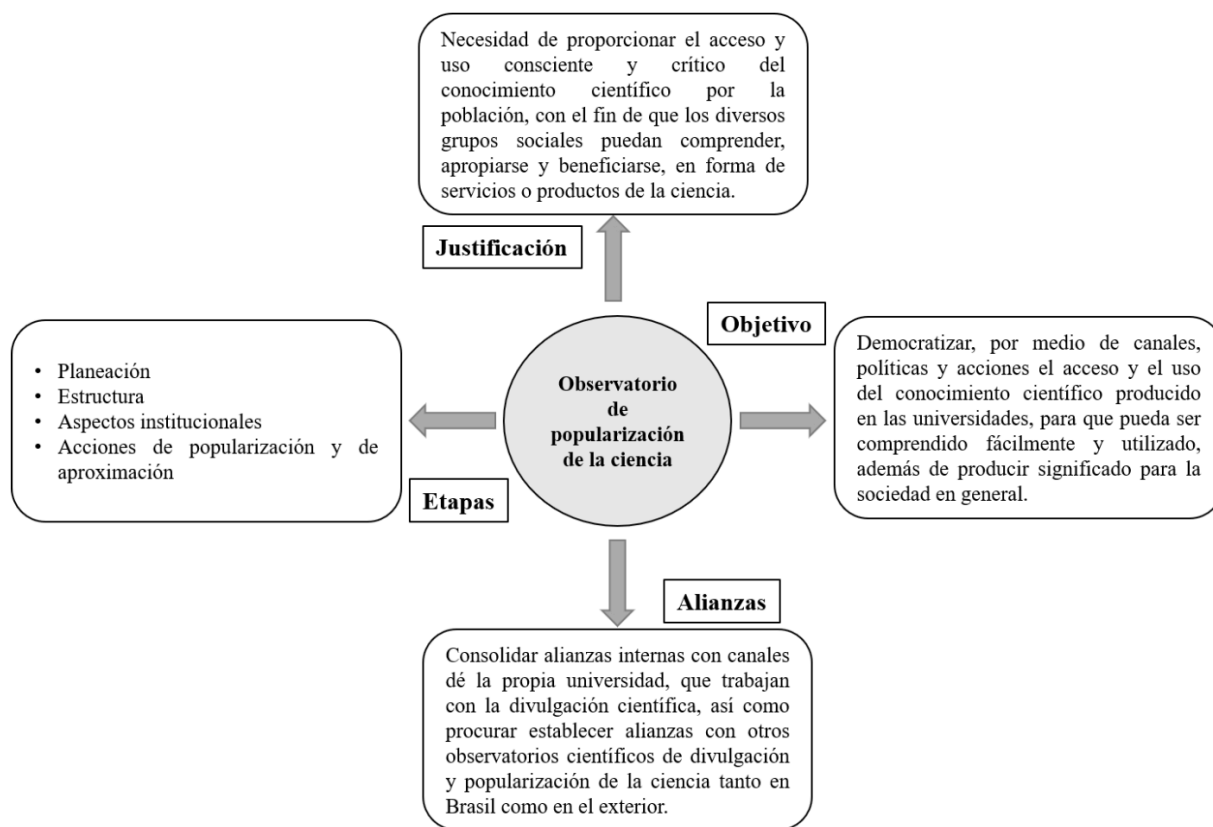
Necesidad de proporcionar el acceso y uso consciente y crítico del conocimiento científico por la población, con el fin de que los diversos grupos sociales puedan comprender, apropiarse y beneficiarse, en forma de servicios o productos de la ciencia.

Justificación

Objetivo

Democratizar, por medio de canales, políticas y acciones el acceso y el uso del conocimiento científico producido en las universidades, para que pueda ser comprendido fácilmente y utilizado, además de producir significado para la sociedad en general.

Observatorio de popularización de la ciencia

- Planeación
- Estructura
- Aspectos institucionales
- Acciones de popularización y de aproximación

Etapas

Alianzas

Consolidar alianzas internas con canales dé la propia universidad, que trabajan con la divulgación científica, así como procurar establecer alianzas con otros observatorios científicos de divulgación y popularización de la ciencia tanto en Brasil como en el exterior.